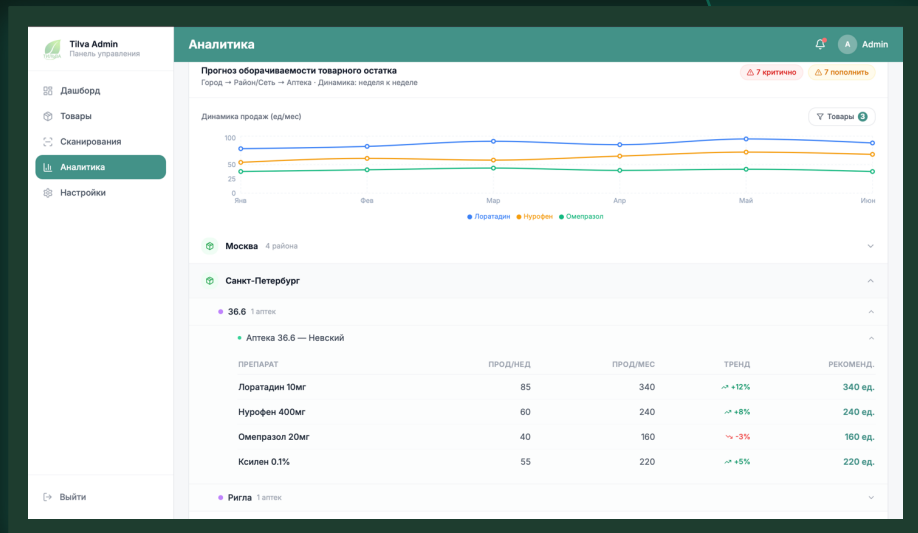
Tilva Admin
Панель управления

Дашборд
Товары
Сканирования
Аналитика
Настройки

Выйти

Аналитика

A Admin

Прогноз оборачиваемости товарного остатка
Город → Район/Сеть → Аптека · Динамика: неделя к неделе

7 критично
7 пополнить

Динамика продаж (ед/мес)

Товары 3

100
50
25
0

Янв
Фев
Мар
Апр
Май
Июн

● Лоратадин ● Нурофен ● Омепразол

Москва 4 района

Санкт-Петербург

36.6 1 аптек

Аптека 36.6 — Невский

| ПРЕПАРАТ | ПРОД/НЕД | ПРОД/МЕС | ТРЕНД | РЕКОМЕНД. |
|---|---|---|---|---|
| Лоратадин 10мг | 85 | 340 | +12% | 340 ед. |
| Нурофен 400мг | 60 | 240 | +8% | 240 ед. |
| Омепразол 20мг | 40 | 160 | -3% | 160 ед. |
| Ксилен 0.1% | 55 | 220 | +5% | 220 ед. |

Ригла 1 аптек